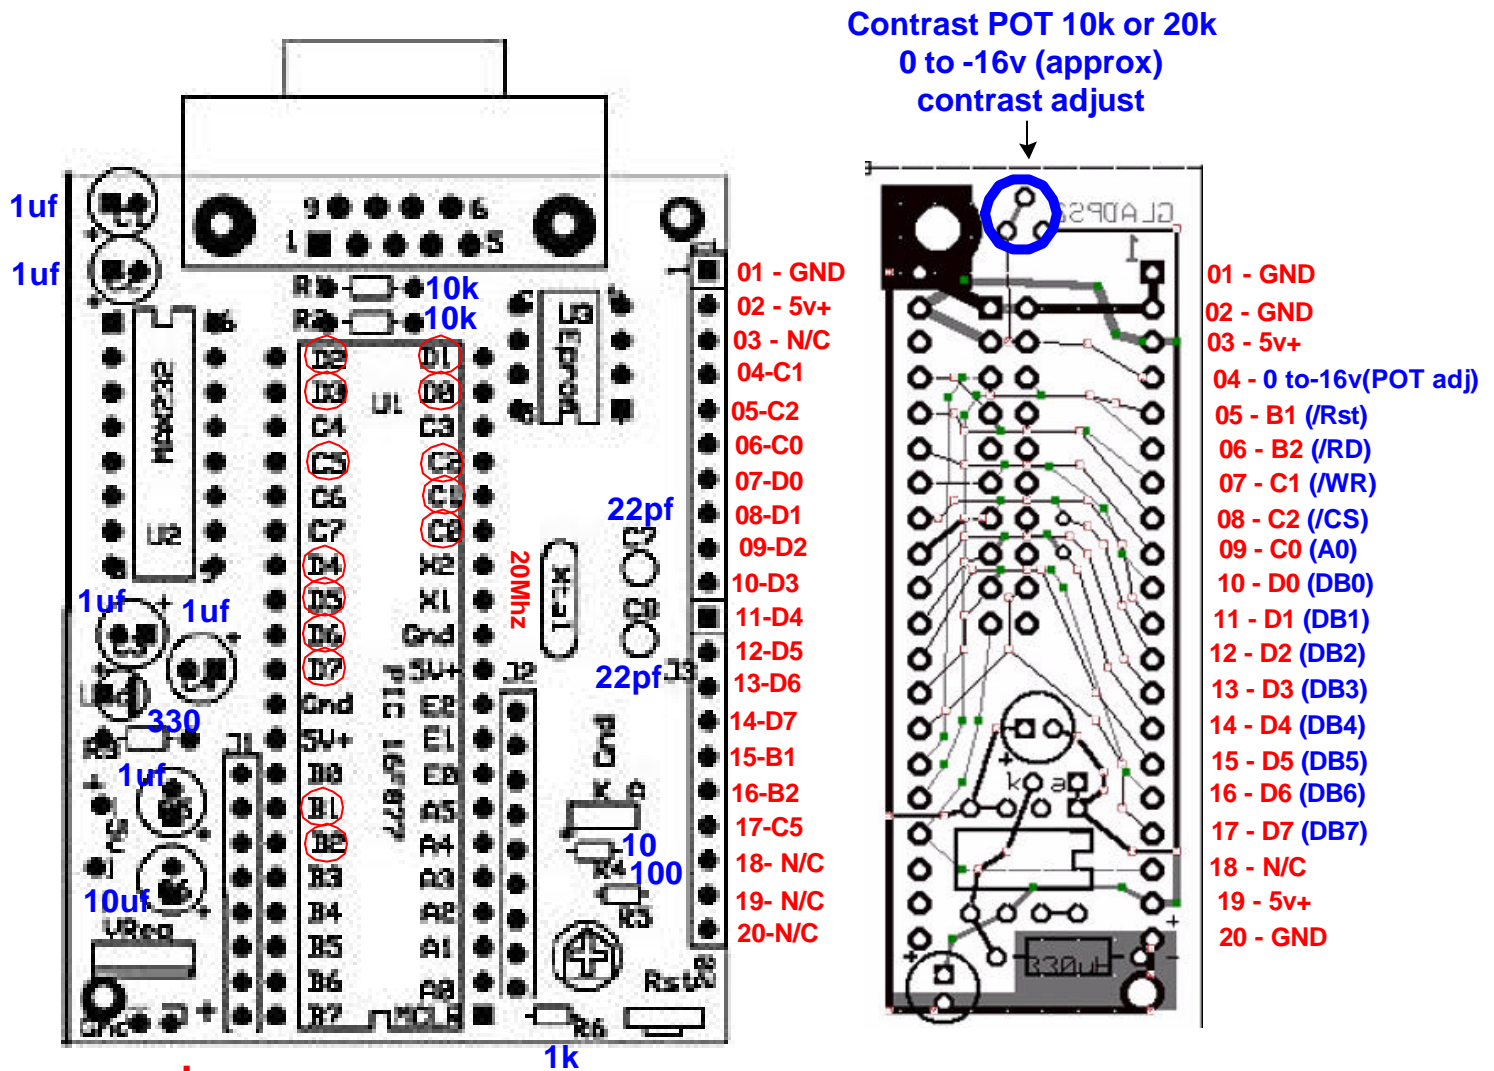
Contrast POT 10k or 20k
0 to -16v (approx)
contrast adjust

1uf
1uf
9 6
1 5
R1 10k
R2 10k
U3 Eprom
U6
MAX232
U2
D2 D1
D3 D0
U1
C4 C3
C5 C2
C6 C1
C7 C0
D4 X2
D5 X1
D6 Gnd
D7 5V+
Gnd E2
5V+ E1
B0 E0
B1 A5
B2 A4
B3 A3
B4 A2
B5 A1
B6 A0
B7 MCLR
PIC 16F877
20Mhz
Xtal
22pf
C7
C8
22pf
J3
J2
J1
1uf
1uf
330
R3
1uf
10uf
VReg
Gnd
K A
10
R4 100
R5
Rst
R6
1k

01 - GND
02 - 5v+
03 - N/C
04-C1
05-C2
06-C0
07-D0
08-D1
09-D2
10-D3
11-D4
12-D5
13-D6
14-D7
15-B1
16-B2
17-C5
18- N/C
19- N/C
20-N/C

GLADPS
1
k a
330uF

01 - GND
02 - GND
03 - 5v+
04 - 0 to-16v(POT adj)
05 - B1 (/Rst)
06 - B2 (/RD)
07 - C1 (/WR)
08 - C2 (/CS)
09 - C0 (A0)
10 - D0 (DB0)
11 - D1 (DB1)
12 - D2 (DB2)
13 - D3 (DB3)
14 - D4 (DB4)
15 - D5 (DB5)
16 - D6 (DB6)
17 - D7 (DB7)
18 - N/C
19 - 5v+
20 - GND